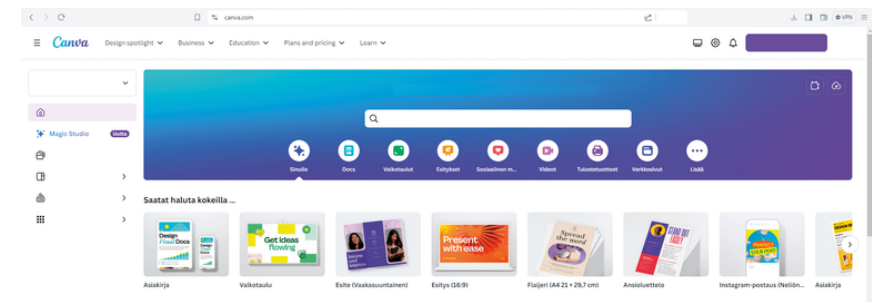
canva.com

VPN

Canva Design spotlight Business Education Plans and pricing Learn

Magic Studio Uutta

Sinulle Docs Valkotaulut Esitykset Sosiaalinen m... Videot Tulostustuotteet Verkkosivut Lisää

Saatat haluta kokeilla ...

Design Flowing Docs

Get ideas flowing

Present with ease

Spread the word

Asiakirja Valkotaulu Esite (Vaakasuuntainen) Esitys (16:9) Flaijeri (A4 21 × 29,7 cm) Ansioluettelo Instagram-postaus (Neliön... Asiakirja